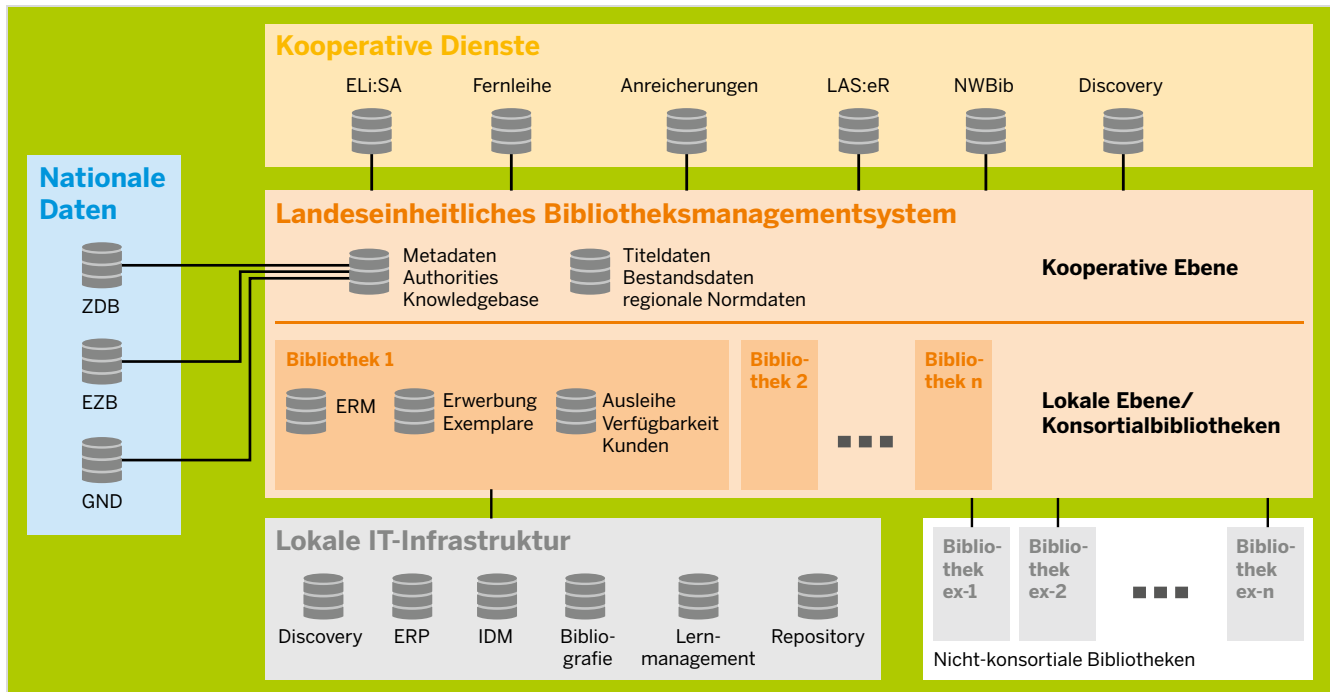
Kooperative Dienste

ELi:SA

Fernleihe

Anreicherungen

LAS:eR

NWBib

Discovery

Nationale Daten

ZDB

EZB

GND

Landeseinheitliches Bibliotheksmanagementsystem

Metadaten
Authorities
Knowledgebase

Titeldaten
Bestandsdaten
regionale Normdaten

Kooperative Ebene

Bibliothek 1

ERM

Erwerbung
Exemplare

Ausleihe
Verfügbarkeit
Kunden

Bibliothek 2

Bibliothek n

Lokale Ebene/
Konsortialbibliotheken

Lokale IT-Infrastruktur

Discovery

ERP

IDM

Bibliografie

Lernmanagement

Repository

Bibliothek ex-1

Bibliothek ex-2

Bibliothek ex-n

Nicht-konsortiale Bibliotheken